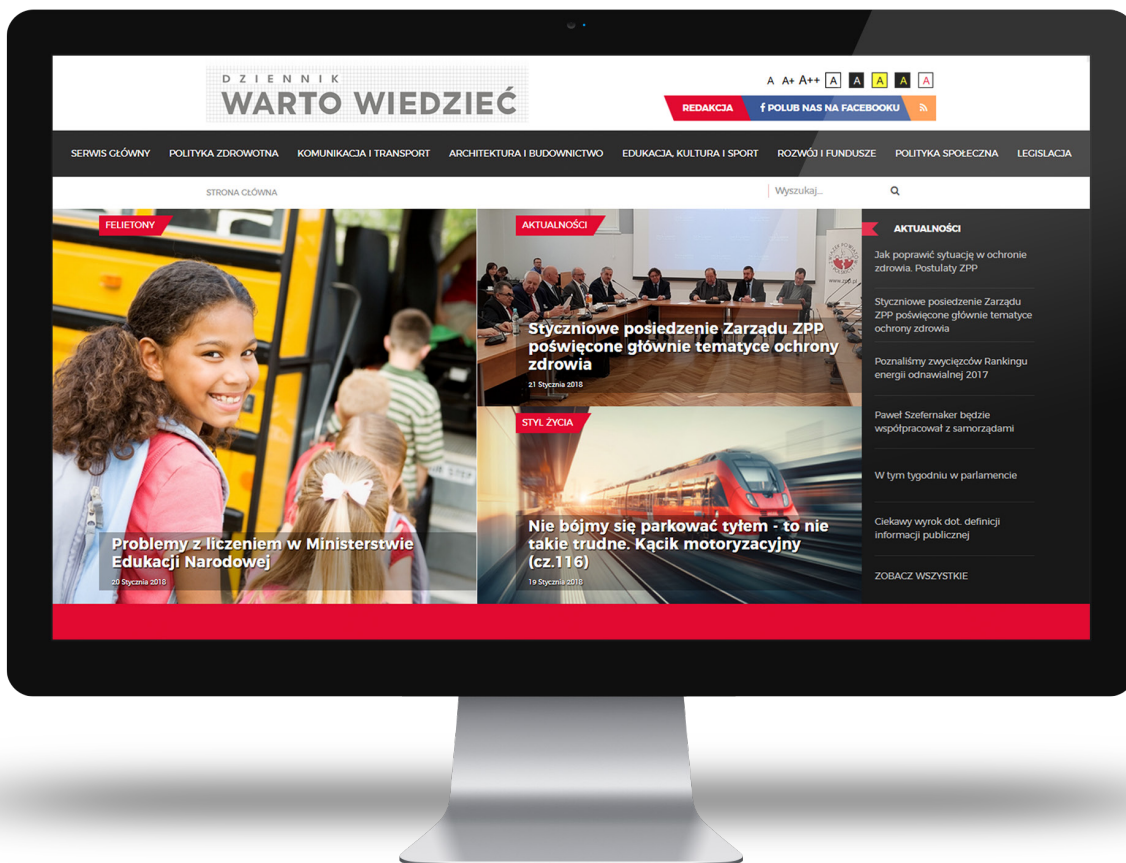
DZIENNIK
WARTO WIEDZIEĆ

A A+ A++ A A A A A

REDAKCJA
f POLUB NAS NA FACEBOOKU

SERWIS GŁÓWNY POLITYKA ZDROWOTNA KOMUNIKACJA I TRANSPORT ARCHITEKTURA I BUDOWNICTWO EDUKACJA, KULTURA I SPORT ROZWÓJ I FUNDUSZE POLITYKA SPOŁECZNA LEGISLACJA

STRONA GŁÓWNA

Wyszukaj...

FELIETONY

Problemy z liczeniem w Ministerstwie Edukacji Narodowej

20 Stycznia 2018

AKTUALNOŚCI

Styczniowe posiedzenie Zarządu ZPP poświęcone głównie tematyce ochrony zdrowia

21 Stycznia 2018

STYL ŻYCIA

Nie bójmy się parkować tyłem - to nie takie trudne. Kącik motoryzacyjny (cz.116)

19 Stycznia 2018

AKTUALNOŚCI

Jak poprawić sytuację w ochronie zdrowia. Postulaty ZPP

Styczniowe posiedzenie Zarządu ZPP poświęcone głównie tematyce ochrony zdrowia

Poznaliśmy zwycięzców Rankingu energii odnawialnej 2017

Paweł Szefernaker będzie współpracował z samorządami

W tym tygodniu w parlamencie

Ciekawy wyrok dot. definicji informacji publicznej

ZOBACZ WSZYSTKIE